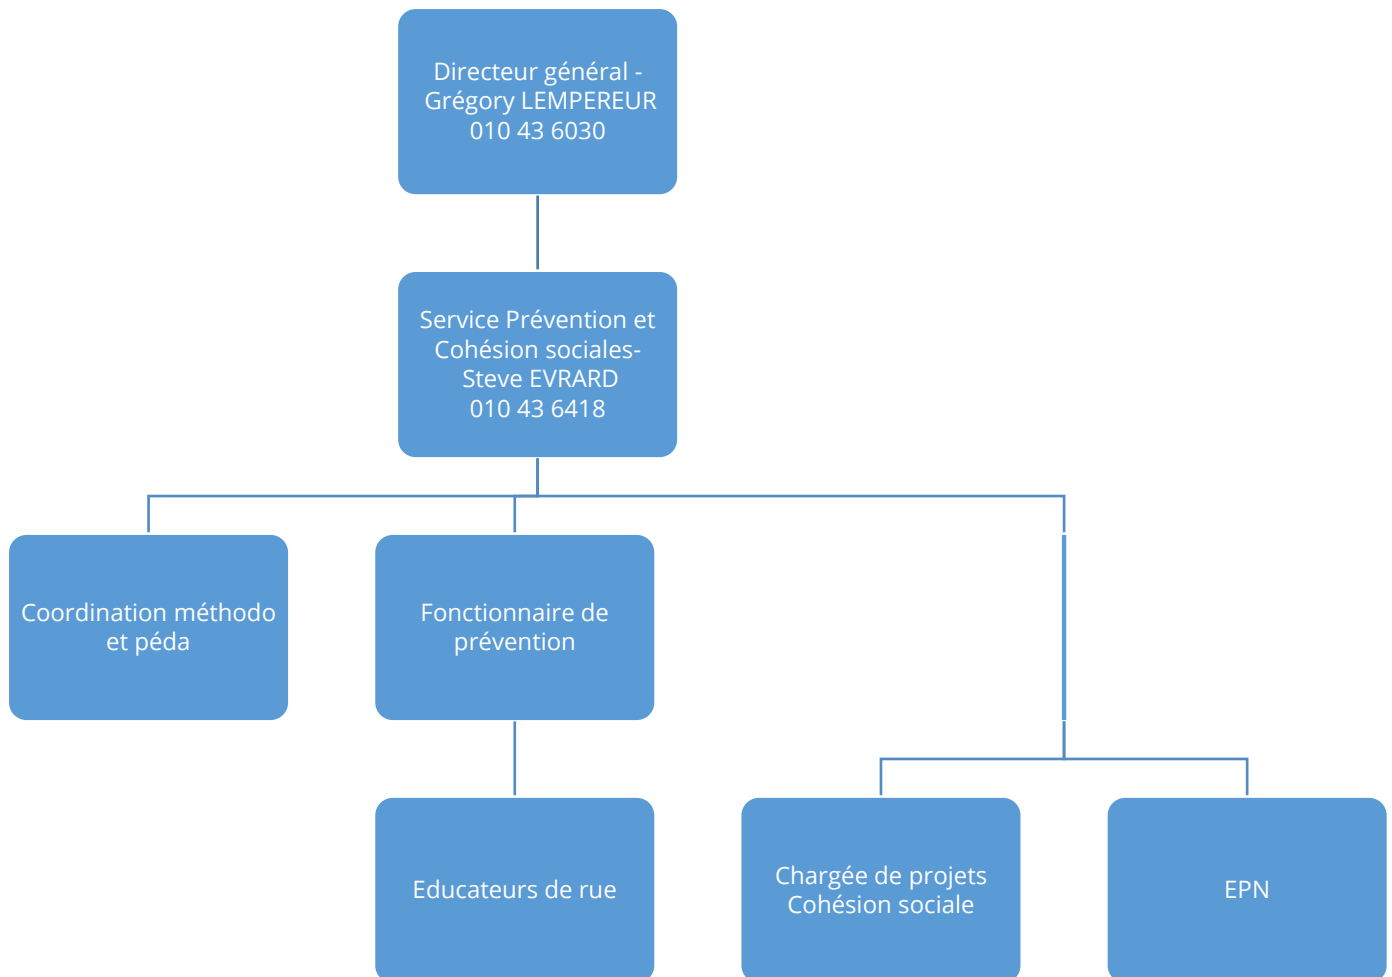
Directeur général - Grégory LEMPEREUR 010 43 6030

Service Prévention et Cohésion sociales- Steve EVRARD 010 43 6418

Coordination méthodo et péda

Fonctionnaire de prévention

Educateurs de rue

Chargée de projets Cohésion sociale

EPN